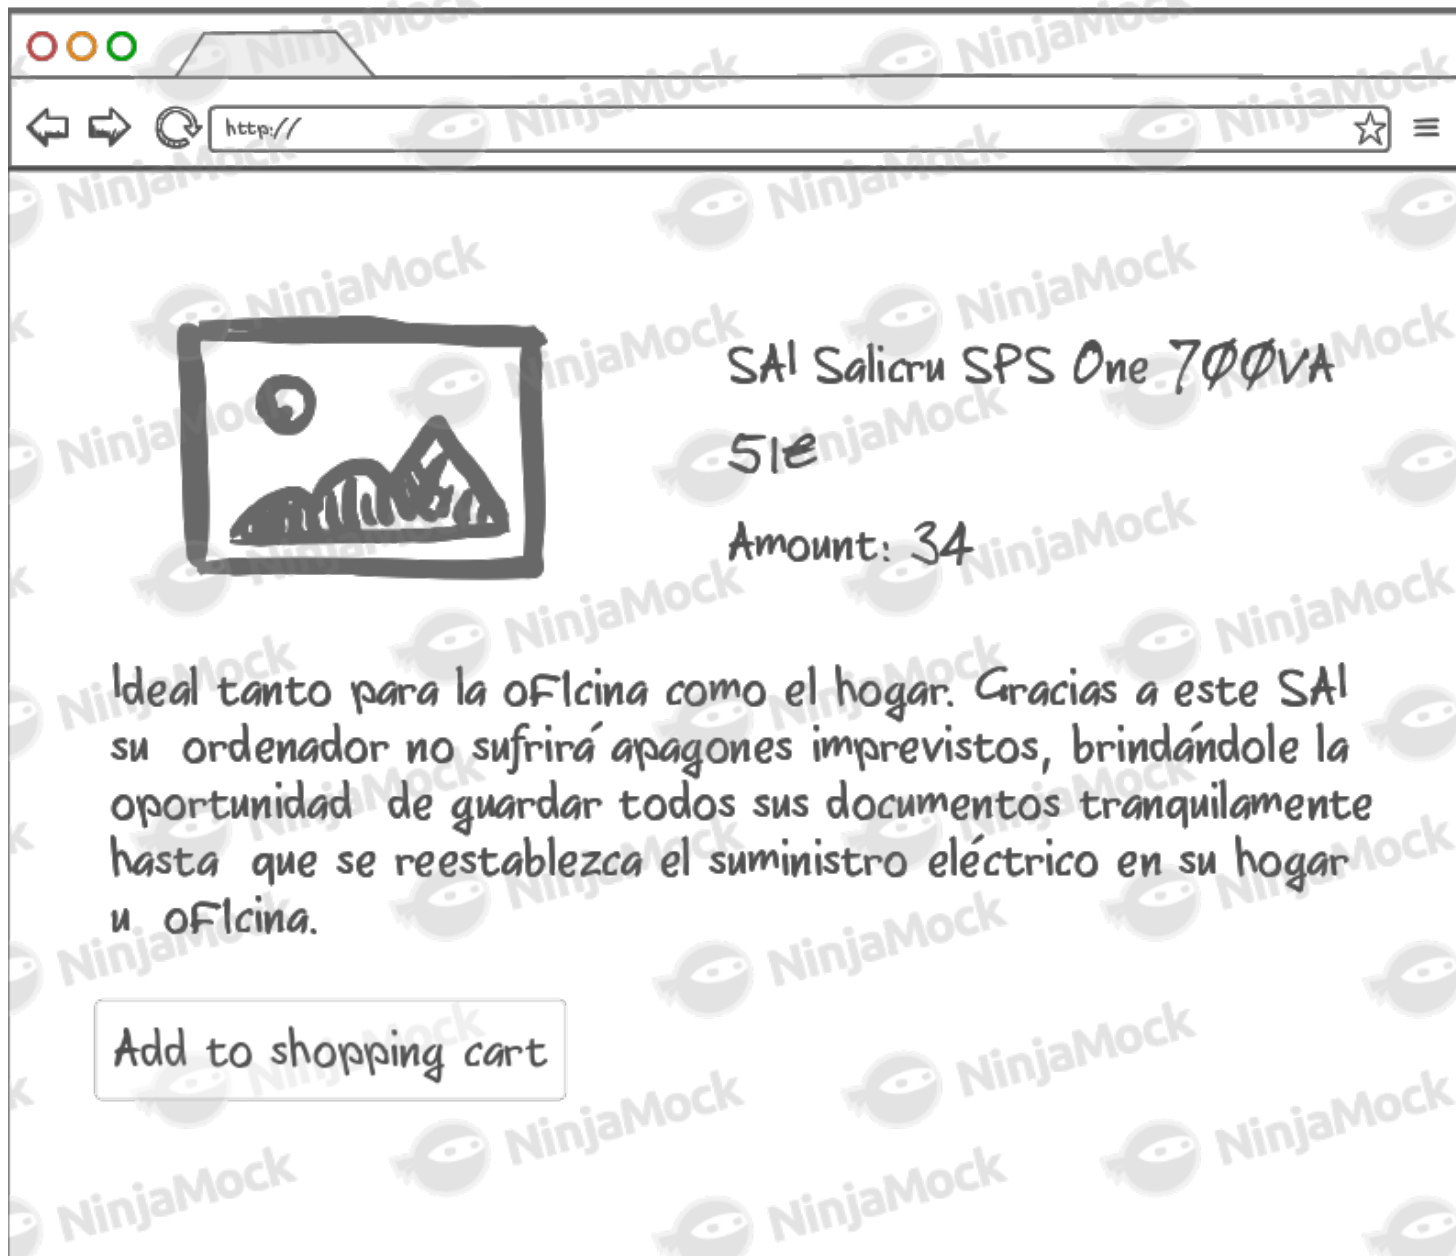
http://

SAI Salicru SPS One 700VA

51€

Amount: 34

Ideal tanto para la oficina como el hogar. Gracias a este SAI su ordenador no sufrirá apagones imprevistos, brindándole la oportunidad de guardar todos sus documentos tranquilamente hasta que se reestablezca el suministro eléctrico en su hogar u oficina.

Add to shopping cart

NinjaMock